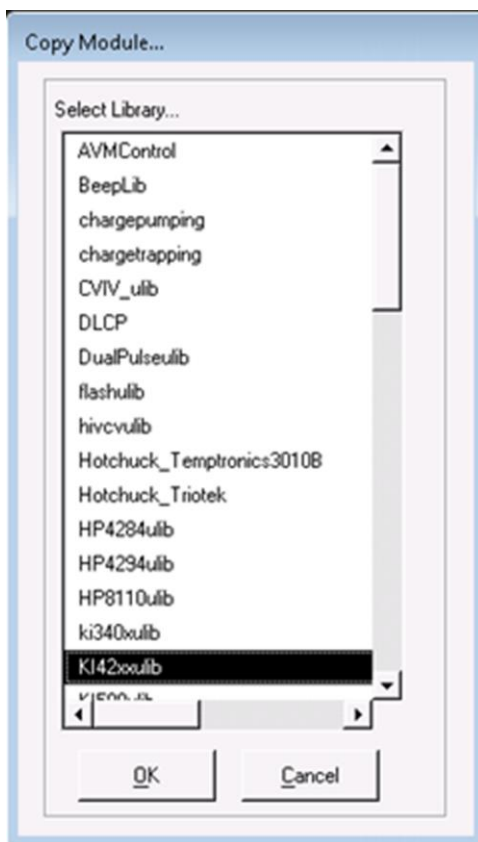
Copy Module...

Select Library...

AVMControl
BeepLib
chargepumping
chargetrapping
CVIV_ulib
DLCP
DualPulseulib
flashulib
hivcvulib
Hotchuck_Temptronics3010B
Hotchuck_Triotek
HP4284ulib
HP4294ulib
HP8110ulib
ki340xulib
KI42xxulib
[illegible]

OK
Cancel